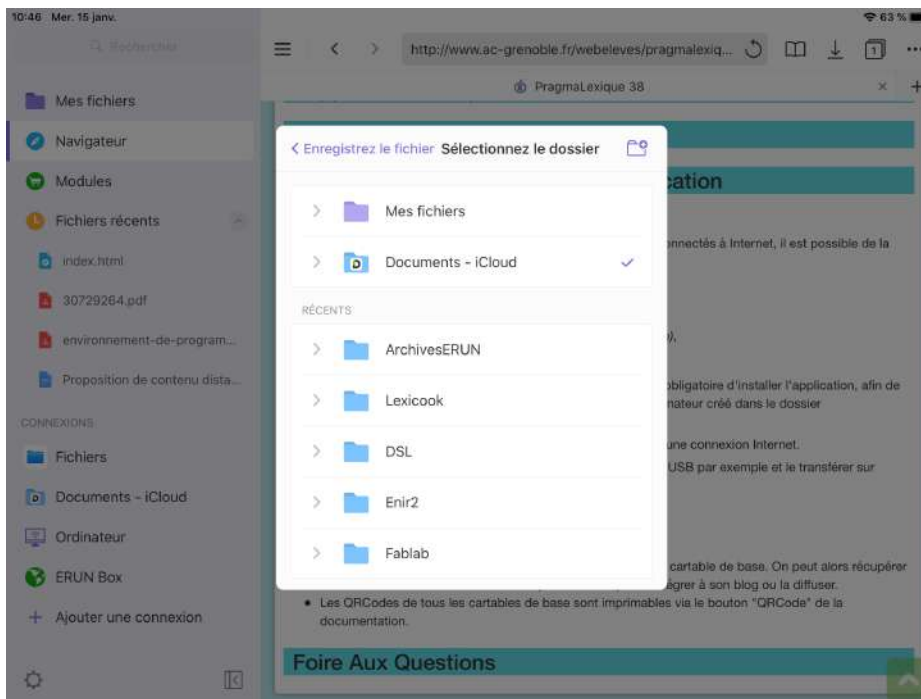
10:46 Mer. 15 janv.

63 %

Rechercher

Mes fichiers

Navigateur

Modules

Fichiers récents

index.html

30729264.pdf

environnement-de-program...

Proposition de contenu dista...

CONNEXIONS

Fichiers

Documents - iCloud

Ordinateur

ERUN Box

+ Ajouter une connexion

http://www.ac-grenoble.fr/webeleves/pragmalexiq...

PragmaLexique 38

ation

nnectés à Internet, il est possible de la

).

obligatoire d'installer l'application, afin de nateur créé dans le dossier

une connexion Internet. USB par exemple et le transférer sur

cartable de base. On peut alors récupérer égrer à son blog ou la diffuser.

• Les QRCodes de tous les cartables de base sont imprimables via le bouton "QRCode" de la documentation.

Foire Aux Questions

< Enregistrez le fichier Sélectionnez le dossier

Mes fichiers

Documents - iCloud

RÉCENTS

ArchivesERUN

Lexicook

DSL

Enir2

Fablab